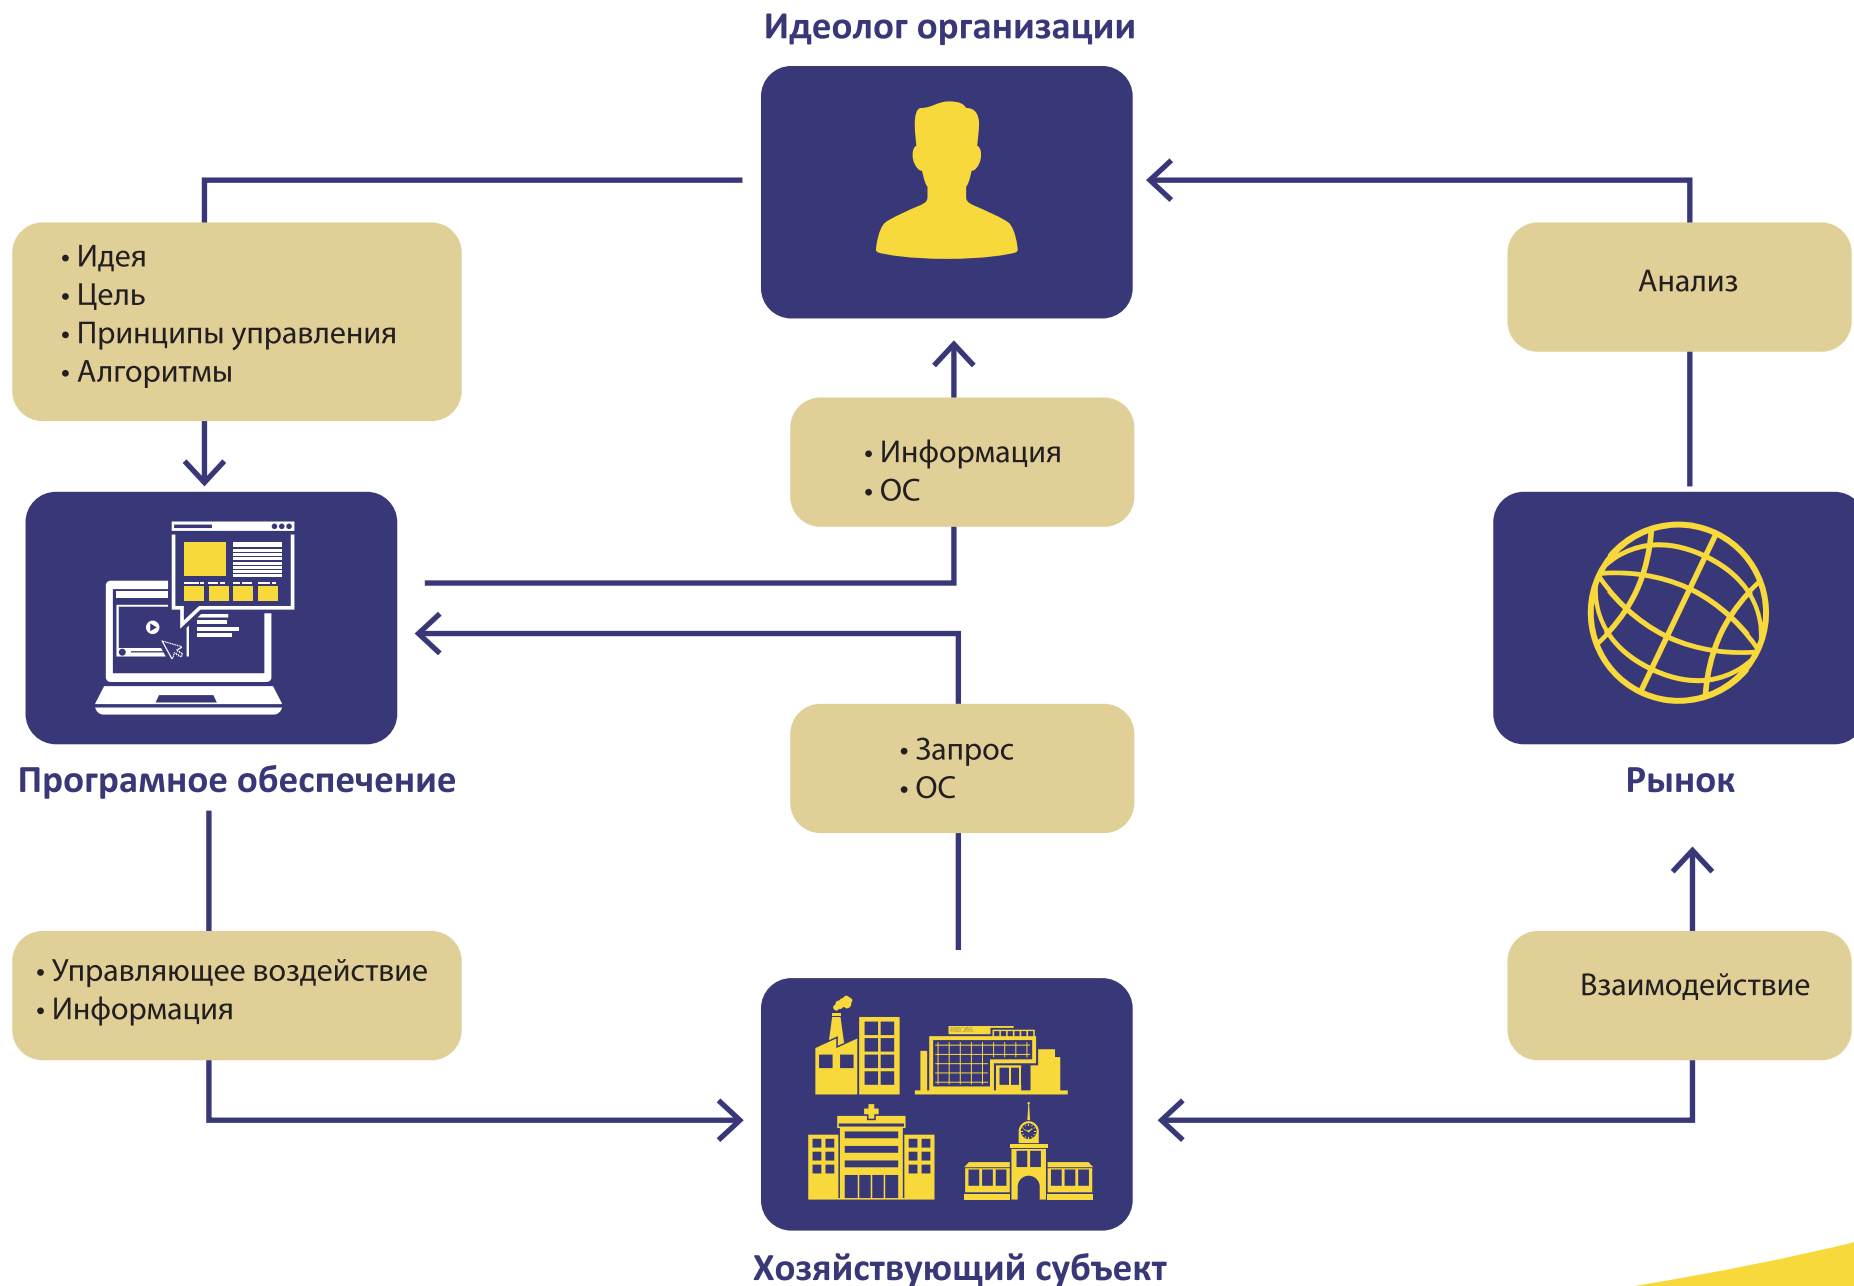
Идеолог организации

• Идея
• Цель
• Принципы управления
• Алгоритмы

Анализ

• Информация
• ОС

Програмное обеспечение

• Запрос
• ОС

Рынок

• Управляющее воздействие
• Информация

Взаимодействие

Хозяйствующий субъект